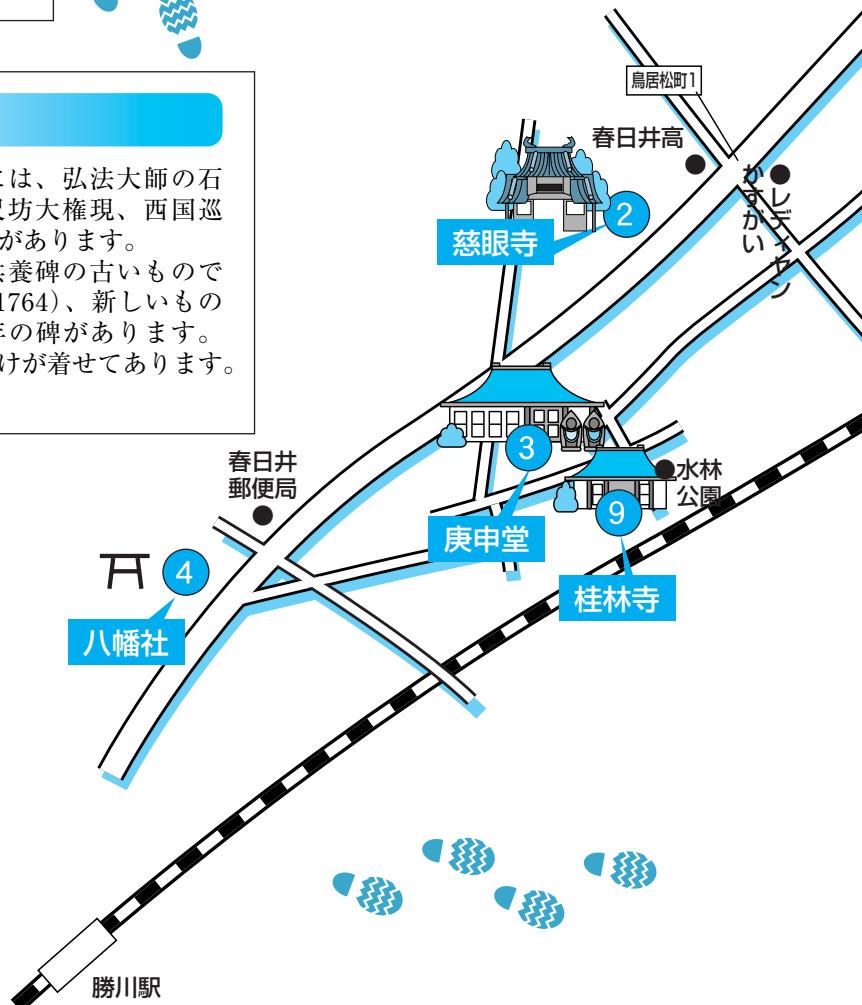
は、弘法大師の石
坊大権現、西国巡
があります。
養碑の古いもので
1764)、新しいもの
の碑があります。
けが着せてあります。

鳥居松町1
春日井高
レディヤン
かすがい
2
慈眼寺
3
庚申堂
水林公園
9
桂林寺
春日井郵便局
4
八幡社
勝川駅